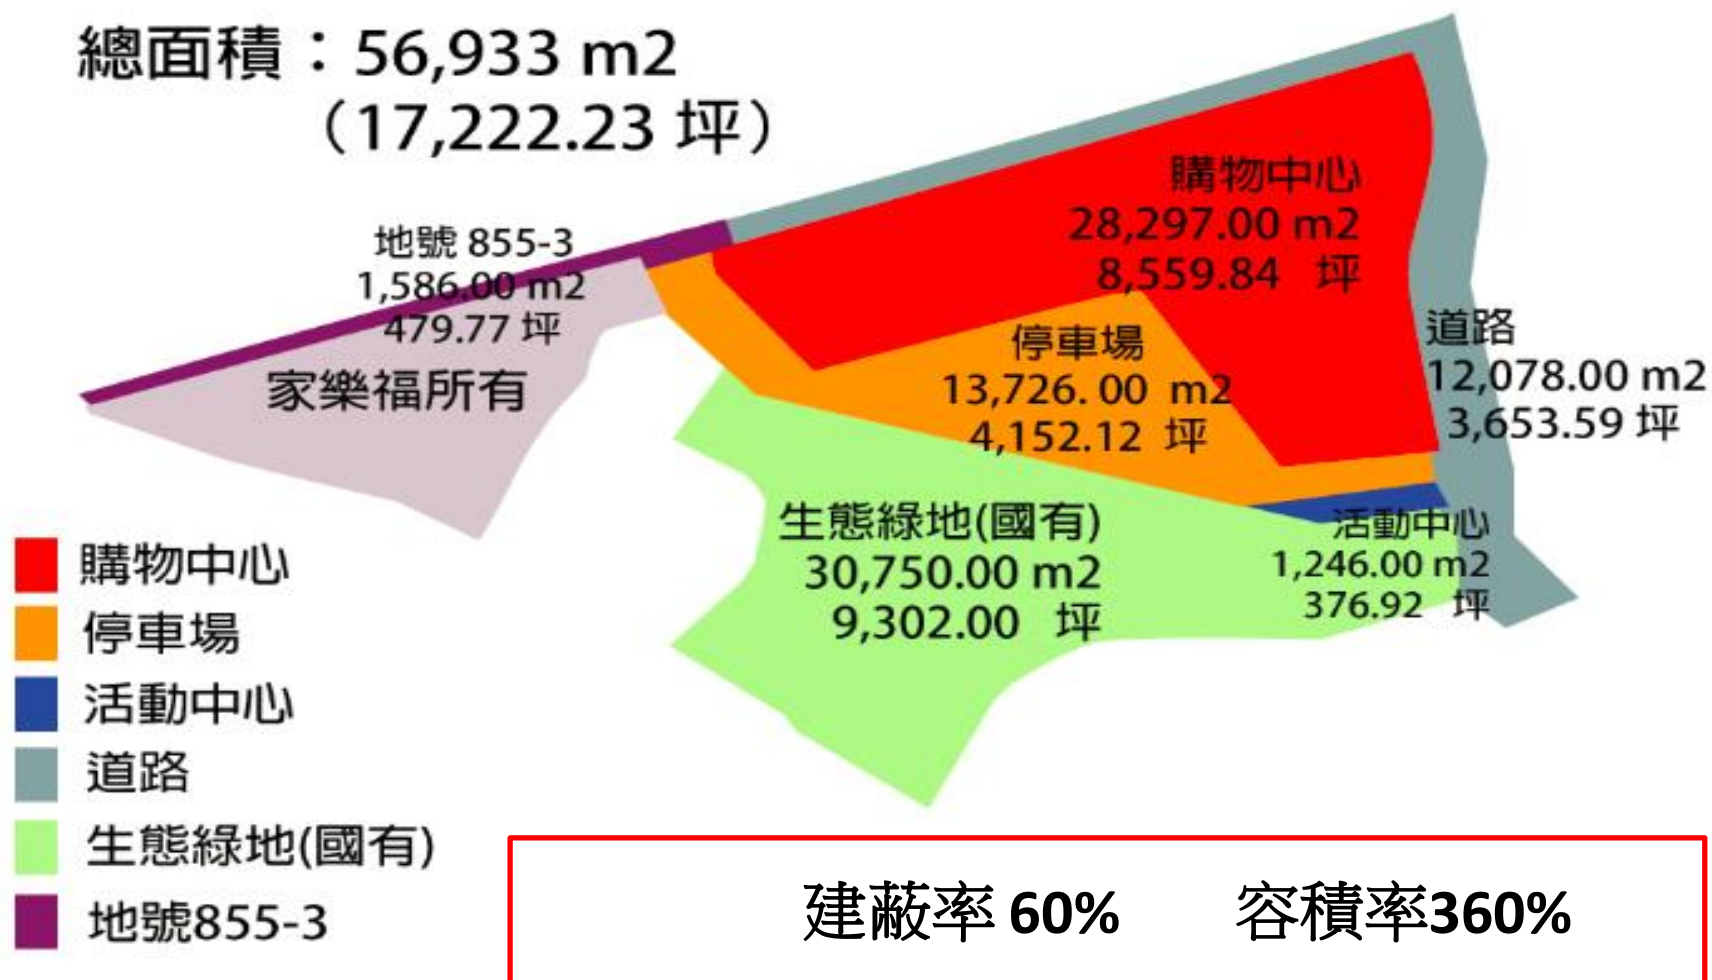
總面積：56,933 m2
（17,222.23 坪）

購物中心
28,297.00 m2
8,559.84 坪

地號 855-3
1,586.00 m2
479.77 坪

家樂福所有

停車場
13,726. 00 m2
4,152.12 坪

道路
12,078.00 m2
3,653.59 坪

生態綠地(國有)
30,750.00 m2
9,302.00 坪

活動中心
1,246.00 m2
376.92 坪

購物中心
停車場
活動中心
道路
生態綠地(國有)
地號855-3

建蔽率 60% 容積率360%